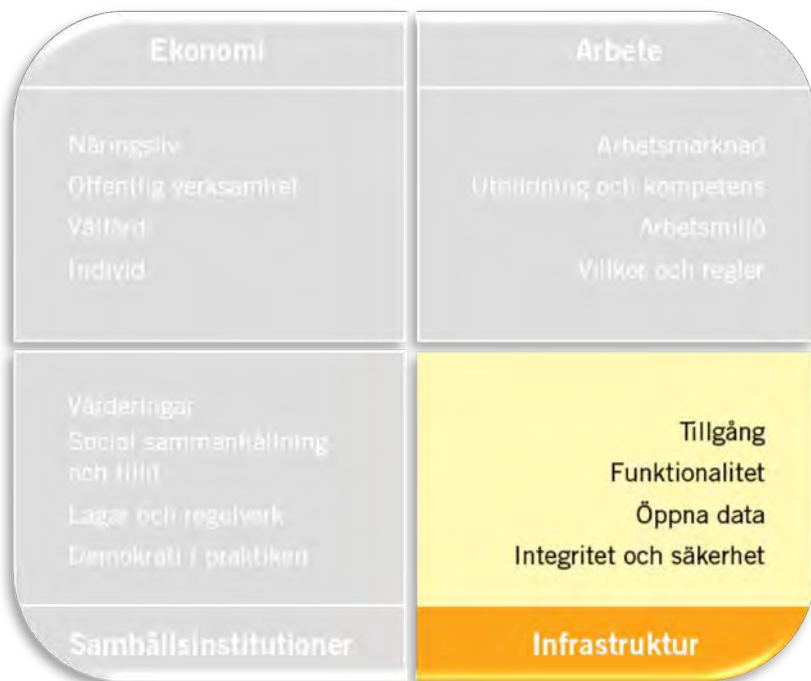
Ekonomi

Arbete

Näringsliv
Offentlig verksamhet
Välfärd
Individ

Arbetsmarknad
Utbildning och kompetens
Arbetsmiljö
Villkor och regler

Värderingar
Social sammanhållning och tillit
Lagar och regelverk
Demokrati i praktiken

Tillgång
Funktionalitet
Öppna data
Integritet och säkerhet

Samhällsinstitutioner

Infrastruktur